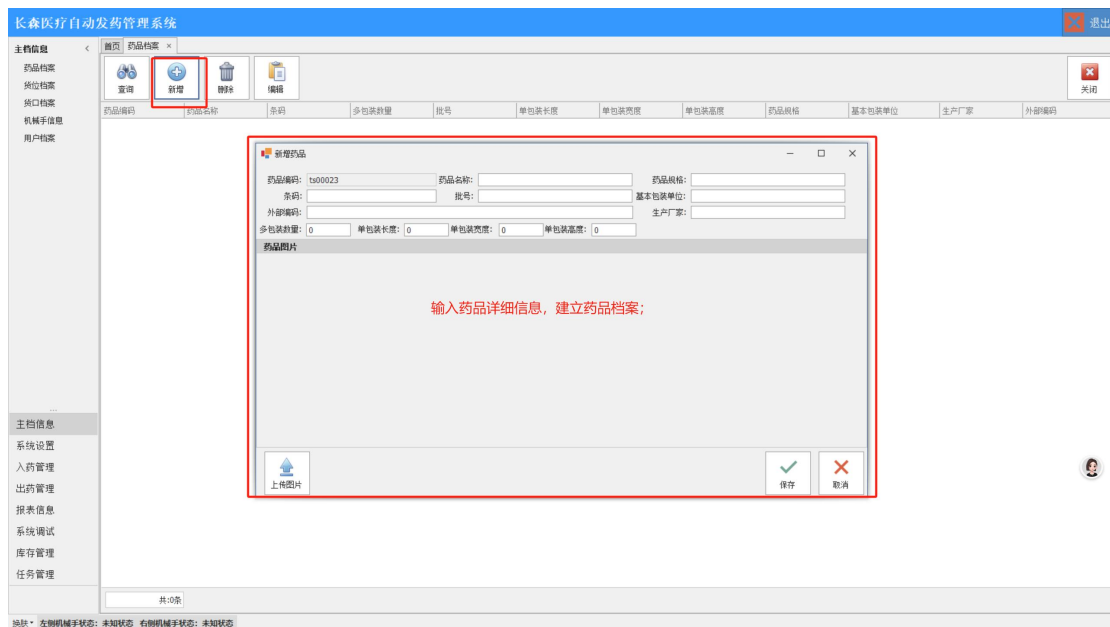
长森医疗自动发药管理系统

退出

主档信息

药品档案
货位档案
货口档案
机械手信息
用户档案

首页 药品档案 ×

查询 新增 删除 编辑

关闭

| 药品编码 | 药品名称 | 条码 | 多包装数量 | 批号 | 单包装长度 | 单包装宽度 | 单包装高度 | 药品规格 | 基本包装单位 | 生产厂家 | 外部编码 |
|---|---|---|---|---|---|---|---|---|---|---|---|

新增药品

药品编码: ts00023
药品名称:
药品规格:
条码:
批号:
基本包装单位:
外部编码:
生产厂家:
多包装数量: 0
单包装长度: 0
单包装宽度: 0
单包装高度: 0

药品图片

输入药品详细信息，建立药品档案；

上传图片

保存

取消

主档信息
系统设置
入药管理
出药管理
报表信息
系统调试
库存管理
任务管理

共:0条

换肤 左侧机械手状态: 未知状态 右侧机械手状态: 未知状态